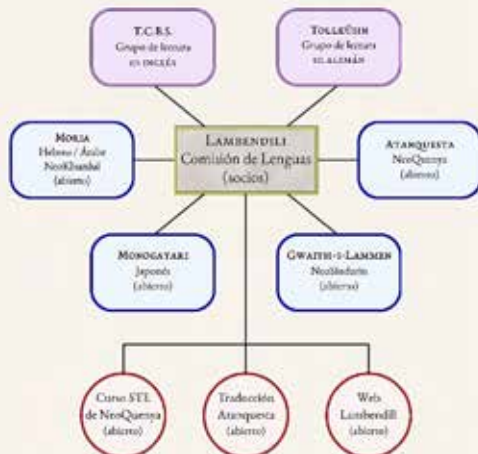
T.C.B.S.
Grupo de lectura en inglés

Tollecúin
Grupo de lectura en alemán

Moria
Hebreo / Árabe
NeoKhuzdul
(abierto)

Lambendili
Comisión de Lenguas
(socios)

Atanquesta
NeoQuenya
(abierto)

Monogatari
Japonés
(abierto)

Gwaith-i-Lammen
NeoSindarin
(abierto)

Curso STL de NeoQuenya (abierto)

Traducción Atanquesta (abierto)

Web Lambendili (abierto)